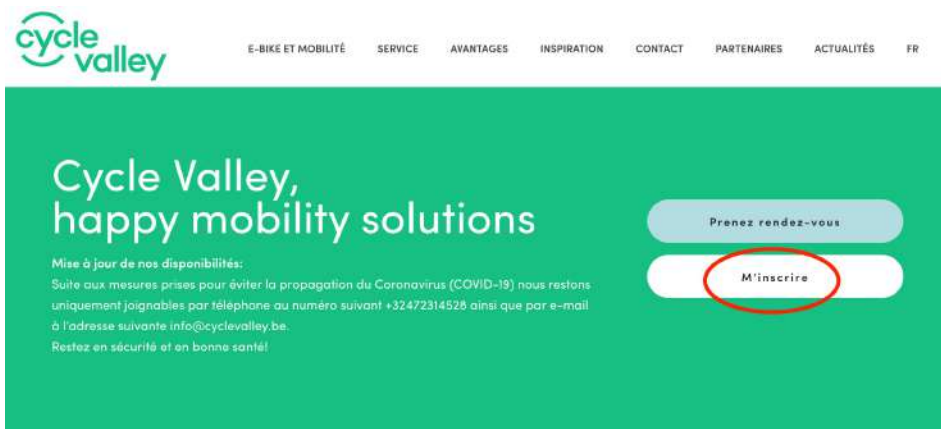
cycle valley

E-BIKE ET MOBILITÉ SERVICE AVANTAGES INSPIRATION CONTACT PARTENAIRES ACTUALITÉS FR

Cycle Valley, happy mobility solutions

Mise à jour de nos disponibilités:
Suite aux mesures prises pour éviter la propagation du Coronavirus (COVID-19) nous restons uniquement joignables par téléphone au numéro suivant +32472314528 ainsi que par e-mail à l'adresse suivante info@cyclevalley.be.
Restez en sécurité et en bonne santé!

Prenez rendez-vous

M'inscrire